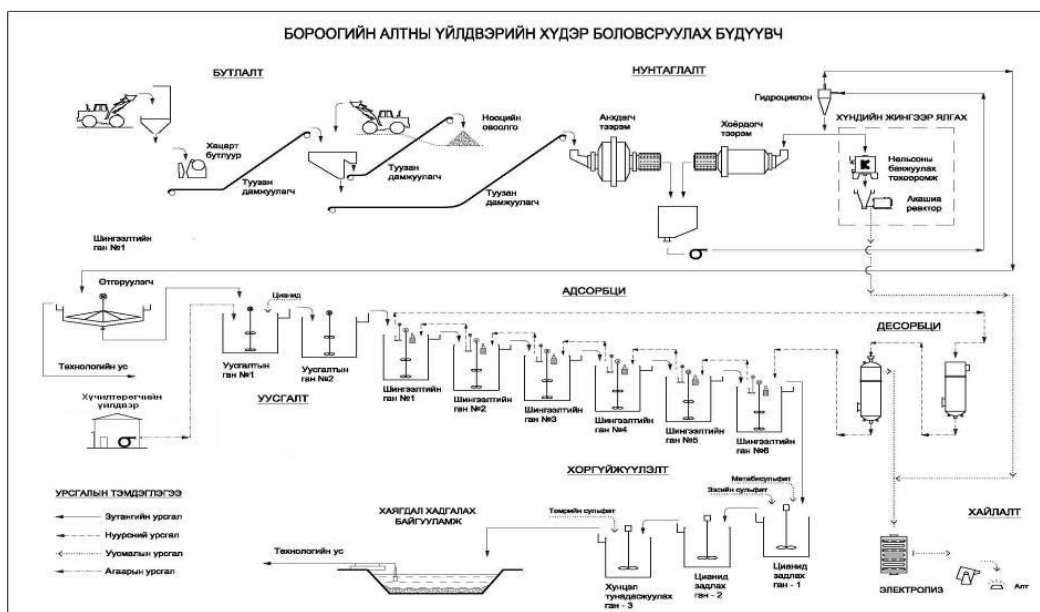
БОРООГИЙН АЛТНЫ ҮЙЛДВЭРИЙН ХҮДЭР БОЛОВСРУУЛАХ БҮДҮҮВЧ

БУТЛАЛТ

НУНТАГЛАЛТ

Гидроциклон

ХҮНДИЙН ЖИНГЭЭР ЯЛГАХ

Хацарт бутлуур

Туузан дамжуулагч

Нөөцийн овоолго

Туузан дамжуулагч

Туузан дамжуулагч

Анхдагч тээрэм

Хоёрдогч тээрэм

Нельсоны баяжуулах төхөөрөмж

Акашиа реактор

Шингээлтийн ган №1

Өтгөрүүлэгч

Цианид

АДСОРБЦИ

ДЕСОРБЦИ

Технологийн ус

Уусгалтын ган №1

Уусгалтын ган №2

Шингээлтийн ган №1

Шингээлтийн ган №2

Шингээлтийн ган №3

Шингээлтийн ган №4

Шингээлтийн ган №5

Шингээлтийн ган №6

Хүчилтөрөгчийн үйлдвэр

УУСГАЛТ

ХОРГҮЙЖҮҮЛЭЛТ

Метабисульфит

Зэсийн сульфат

Төмрийн сульфат

УРСГАЛЫН ТЭМДЭГЛЭГЭЭ

Зутангийн урсгал

Нүүрсний урсгал

Уусмалын урсгал

Агаарын урсгал

ХАЯГДАЛ ХАДГАЛАХ БАЙГУУЛАМЖ

Технологийн ус

Хүнцэл тунадасжуулах ган - 3

Цианид задлах ган - 2

Цианид задлах ган - 1

ЭЛЕКТРОЛИЗ

ХАЙЛАЛТ

Алт